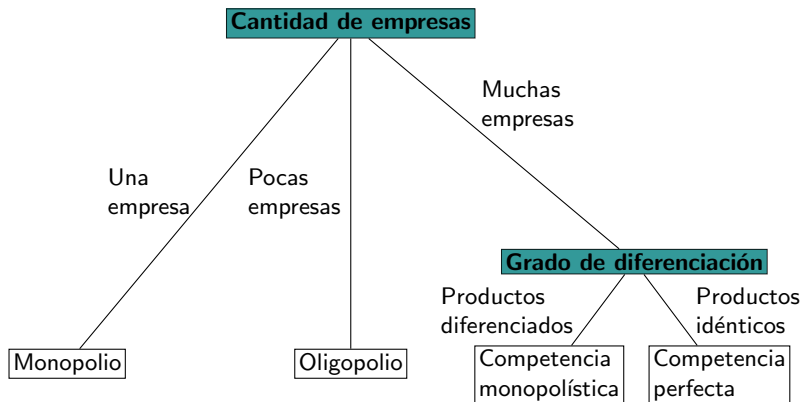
Cantidad de empresas

Una empresa

Pocas empresas

Muchas empresas

Grado de diferenciación

Productos diferenciados

Productos idénticos

Monopolio

Oligopolio

Competencia monopolística

Competencia perfecta